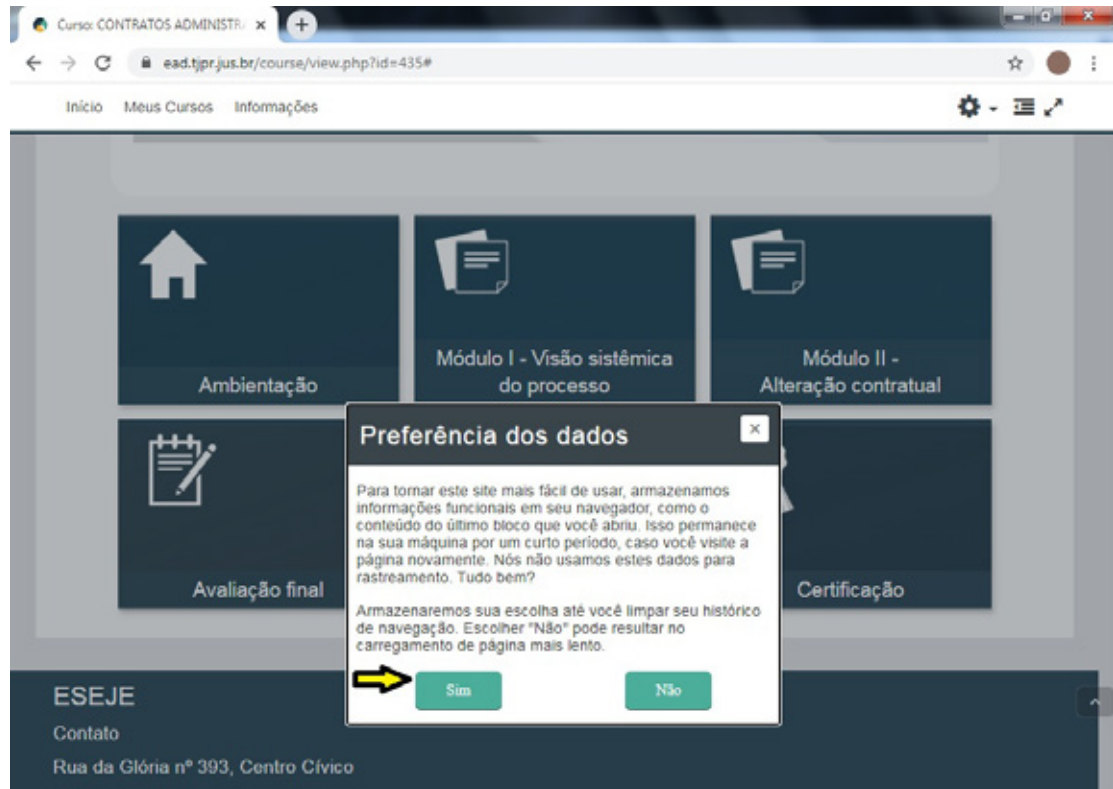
Curso: CONTRATOS ADMINISTRA ×

ead.tjpr.jus.br/course/view.php?id=435#

Início Meus Cursos Informações

Ambientação

Módulo I - Visão sistêmica do processo

Módulo II - Alteração contratual

Avaliação final

Certificação

Preferência dos dados

×

Para tornar este site mais fácil de usar, armazenamos informações funcionais em seu navegador, como o conteúdo do último bloco que você abriu. Isso permanece na sua máquina por um curto período, caso você visite a página novamente. Nós não usamos estes dados para rastreamento. Tudo bem?

Armazenaremos sua escolha até você limpar seu histórico de navegação. Escolher "Não" pode resultar no carregamento de página mais lento.

Sim

Não

ESEJE

Contato

Rua da Glória nº 393, Centro Cívico